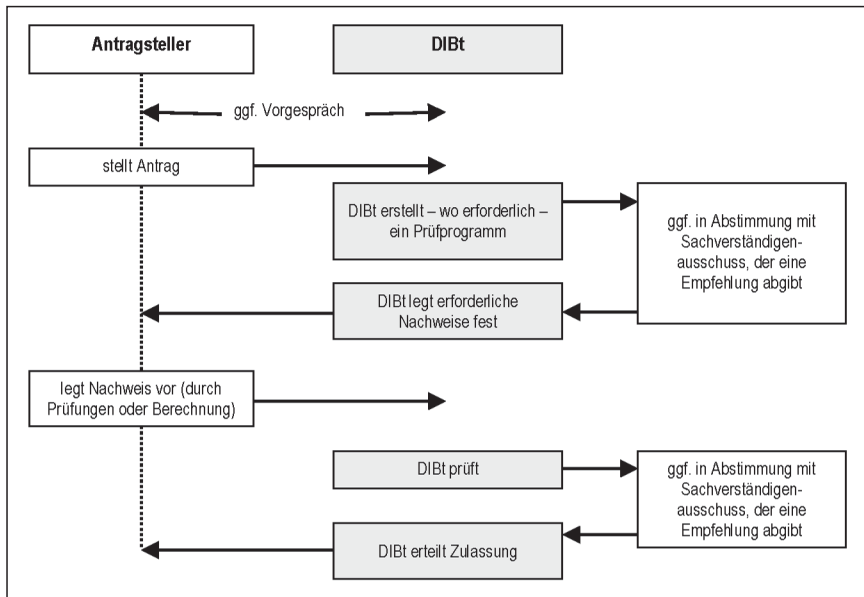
Antragsteller

DIBt

ggf. Vorgespräch

stellt Antrag

DIBt erstellt – wo erforderlich – ein Prüfprogramm

ggf. in Abstimmung mit Sachverständigenausschuss, der eine Empfehlung abgibt

DIBt legt erforderliche Nachweise fest

legt Nachweis vor (durch Prüfungen oder Berechnung)

DIBt prüft

ggf. in Abstimmung mit Sachverständigenausschuss, der eine Empfehlung abgibt

DIBt erteilt Zulassung